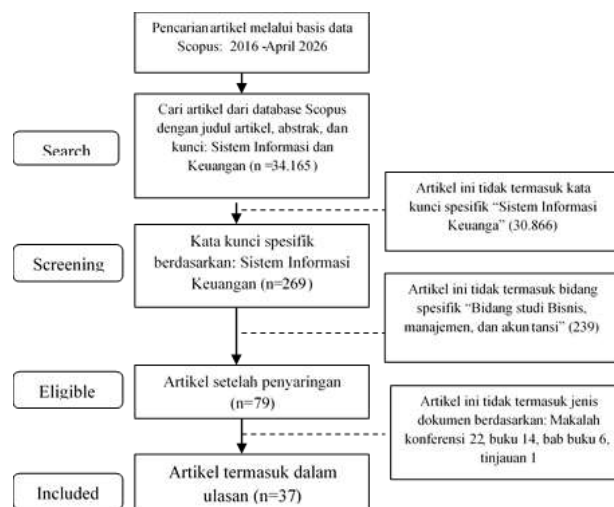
Pencarianartikel melalui basis data Scopus: 2016 -April 2026

Search

Cari artikel dari database Scopus dengan judul artikel, abstrak, dan kunci: Sistem Informasi dan Keuangan (n =34.165)

Artikel ini tidak termasuk kata kunci spesifik "Sistem Informasi Keuanga" (30.866)

Screening

Kata kunci spesifik berdasarkan: Sistem Informasi Keuangan (n=269)

Artikel ini tidak termasuk bidang spesifik "Bidang studi Bisnis, manajemen, dan akuntansi" (239)

Eligible

Artikel setelah penyaringan (n=79)

Artikel ini tidak termasuk jenis dokumen berdasarkan: Makalah konferensi 22, buku 14, bab buku 6, tinjauan 1

Included

Artikel termasuk dalam ulasan (n=37)